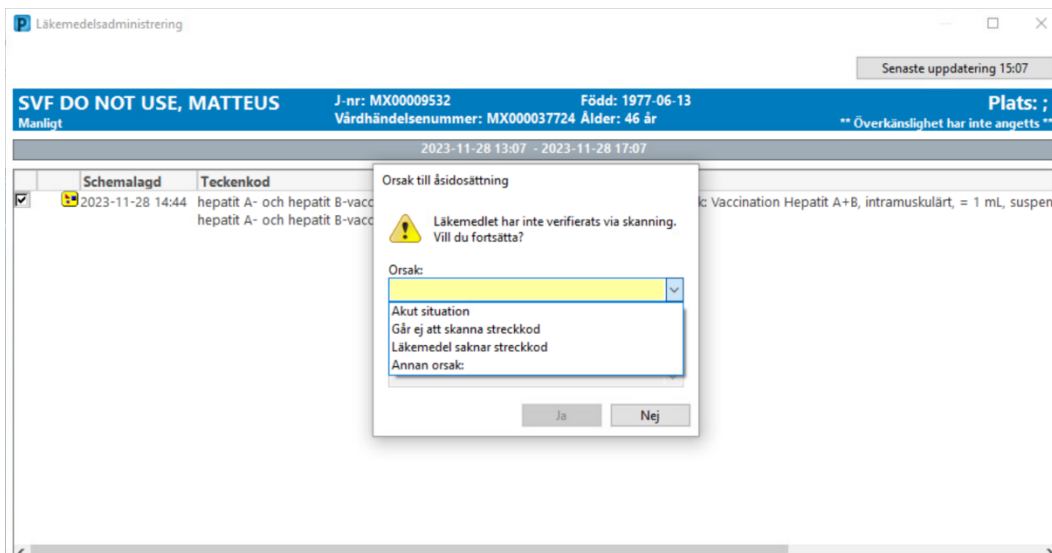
Läkemedelsadministrering

Senaste uppdatering 15:07

SVF DO NOT USE, MATTEUS
Manligt

J-nr: MX00009532
Vårdhändelsenummer: MX000037724

Född: 1977-06-13
Ålder: 46 år

Plats: ;
** Överkänslighet har inte angetts **

2023-11-28 13:07 - 2023-11-28 17:07

| | | Schemalagd | Teckenkod | |
|---|---|---|---|---|
| ☑ | | 2023-11-28 14:44 | hepatit A- och hepatit B-vacc hepatit A- och hepatit B-vacc | : Vaccination Hepatit A+B, intramuskulärt, = 1 mL, suspen |

Orsak till åsidosättning

Läkemedlet har inte verifierats via skanning. Vill du fortsätta?

Orsak:

Akut situation
Går ej att skanna streckkod
Läkemedel saknar streckkod
Annan orsak:

Ja
Nej